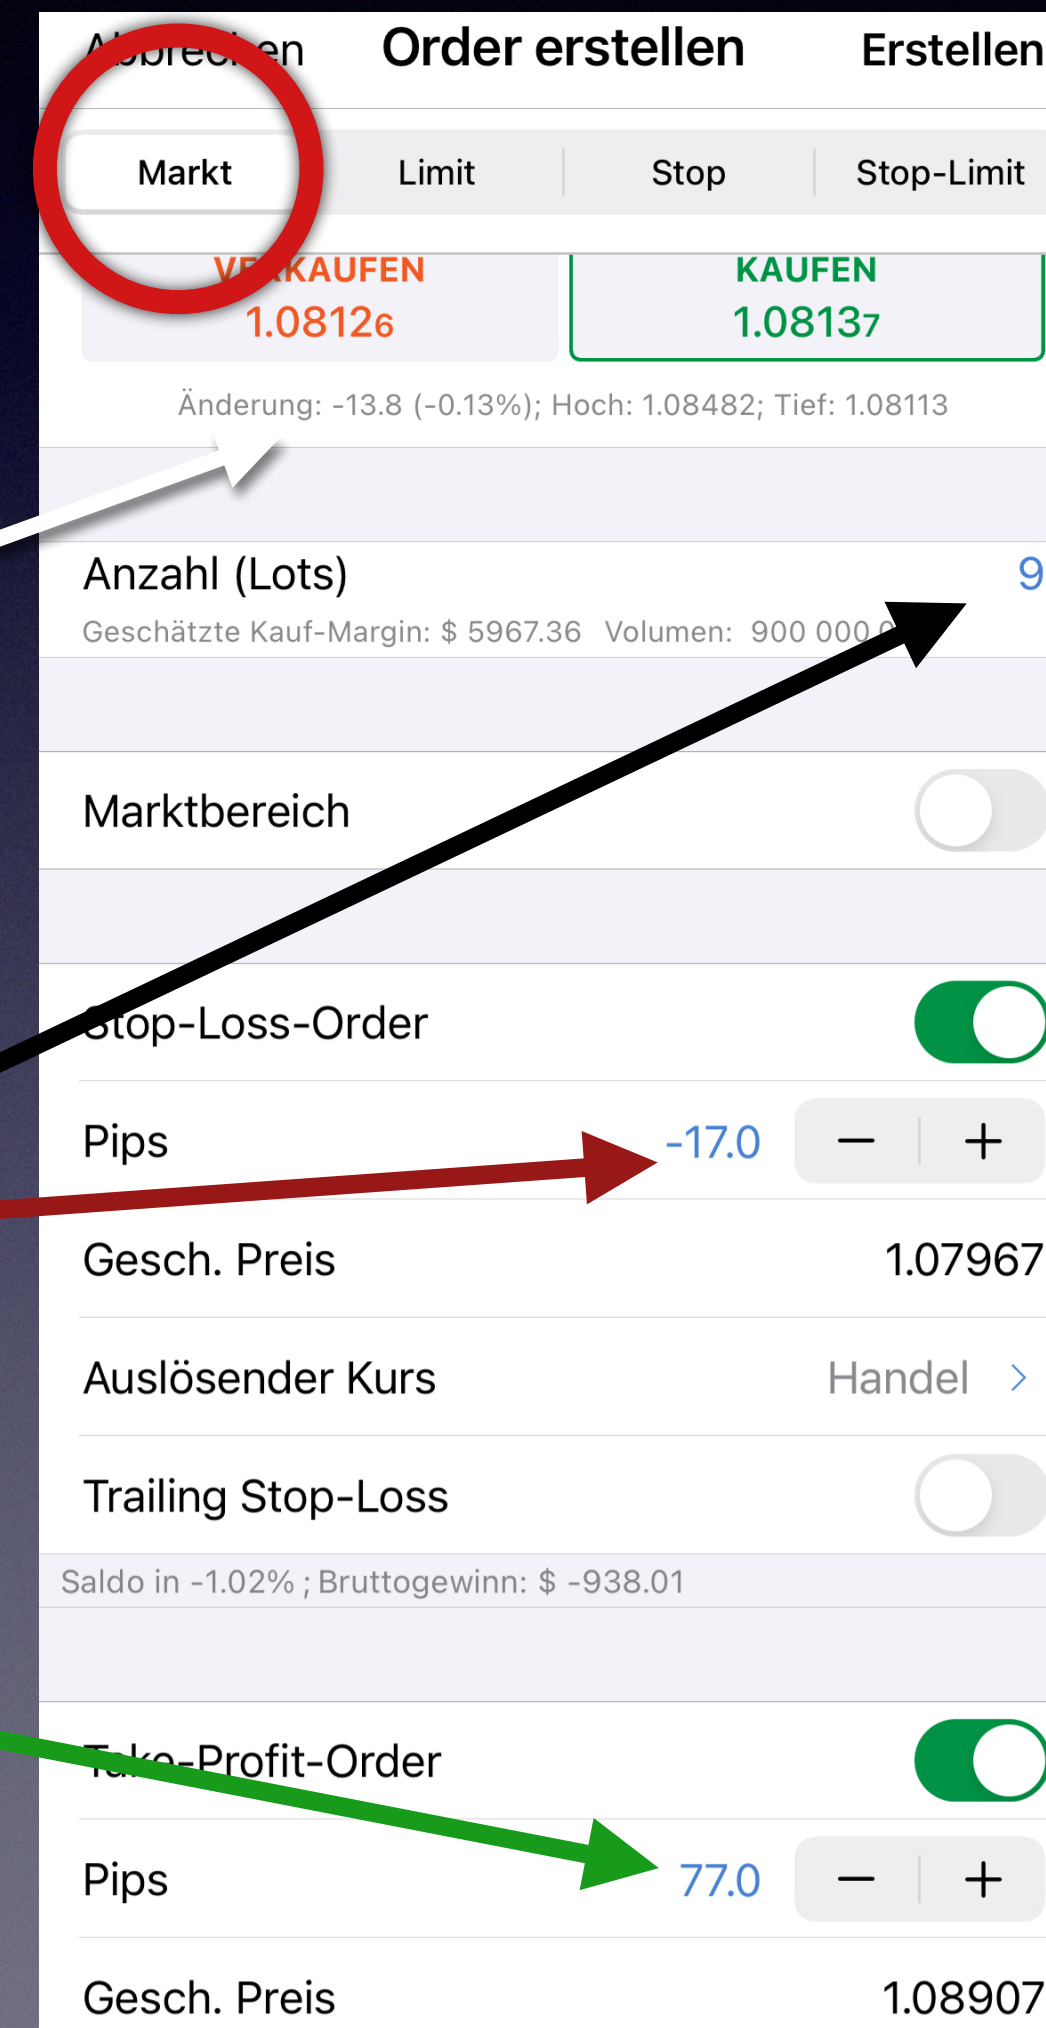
A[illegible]en Order erstellen Erstellen

Markt Limit Stop Stop-Limit

VE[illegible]KAUFEN 1.08126

KAUFEN 1.08137

Änderung: -13.8 (-0.13%); Hoch: 1.08482; Tief: 1.08113

Anzahl (Lots) 9

Geschätzte Kauf-Margin: $ 5967.36 Volumen: 900 000 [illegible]

Marktbereich

Stop-Loss-Order

Pips -17.0 − +

Gesch. Preis 1.07967

Auslösender Kurs Handel >

Trailing Stop-Loss

Saldo in -1.02% ; Bruttogewinn: $ -938.01

T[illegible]ke-Profit-Order

Pips 77.0 − +

Gesch. Preis 1.08907